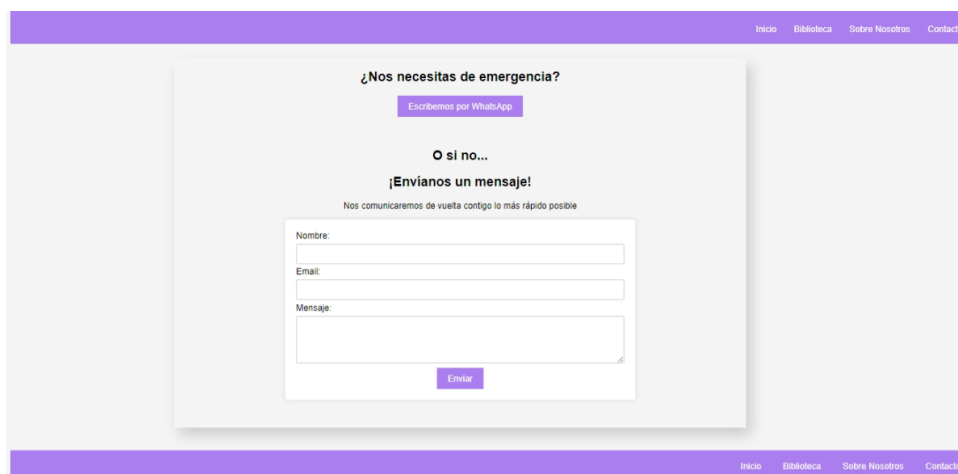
Inicio Biblioteca Sobre Nosotros Contact

¿Nos necesitas de emergencia?

Escribemos por WhatsApp

O si no...

¡Envianos un mensaje!

Nos comunicaremos de vuelta contigo lo más rápido posible

Nombre:

Email:

Mensaje:

Enviar

Inicio Biblioteca Sobre Nosotros Contact